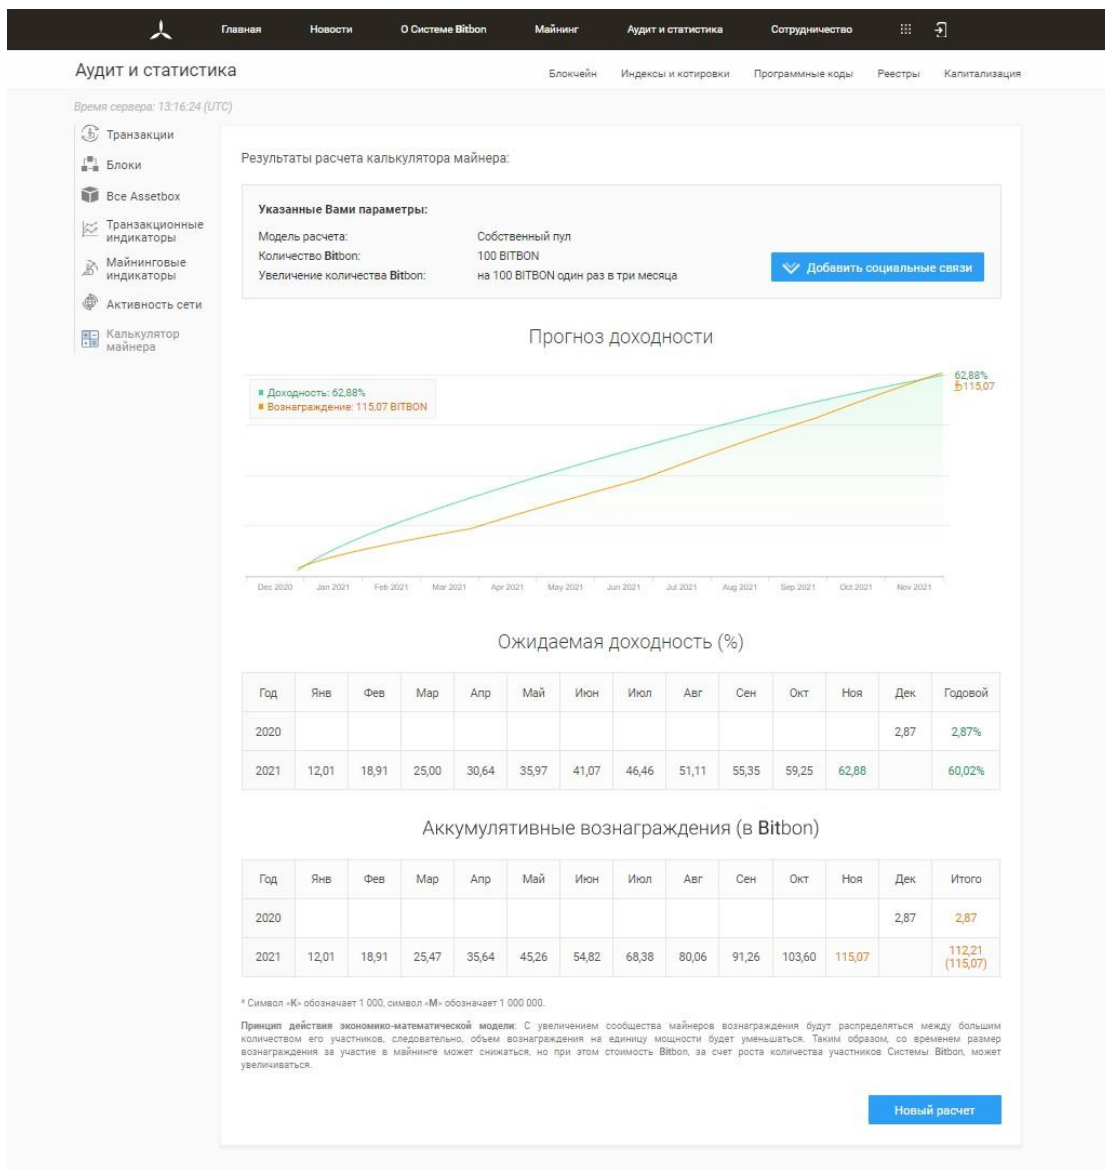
Главная Новости О Системе Bitbon Майнинг Аудит и статистика Сотрудничество

Аудит и статистика

Блокчейн Индексы и котировки Программные коды Реестры Капитализация

Время сервера: 13:16:24 (UTC)

Транзакции
Блоки
Все Assetbox
Транзакционные индикаторы
Майнинговые индикаторы
Активность сети
Калькулятор майнера

Результаты расчета калькулятора майнера:

Указанные Вами параметры:

Модель расчета: Собственный пул
Количество Bitbon: 100 BITBON
Увеличение количества Bitbon: на 100 BITBON один раз в три месяца

Добавить социальные связи

Прогноз доходности

Доходность: 62,88%
Вознаграждение: 115,07 BITBON

62,88%
115,07

Dec 2020 Jan 2021 Feb 2021 Mar 2021 Apr 2021 May 2021 Jun 2021 Jul 2021 Aug 2021 Sep 2021 Oct 2021 Nov 2021

Ожидаемая доходность (%)

| Год | Янв | Фев | Мар | Апр | Май | Июн | Июл | Авг | Сен | Окт | Ноя | Дек | Годовой |
|---|---|---|---|---|---|---|---|---|---|---|---|---|---|
| 2020 | | | | | | | | | | | | 2,87 | 2,87% |
| 2021 | 12,01 | 18,91 | 25,00 | 30,64 | 35,97 | 41,07 | 46,46 | 51,11 | 55,35 | 59,25 | 62,88 | | 60,02% |

Аккумулятивные вознаграждения (в Bitbon)

| Год | Янв | Фев | Мар | Апр | Май | Июн | Июл | Авг | Сен | Окт | Ноя | Дек | Итого |
|---|---|---|---|---|---|---|---|---|---|---|---|---|---|
| 2020 | | | | | | | | | | | | 2,87 | 2,87 |
| 2021 | 12,01 | 18,91 | 25,47 | 35,64 | 45,26 | 54,82 | 68,38 | 80,06 | 91,26 | 103,60 | 115,07 | | 112,21 (115,07) |

* Символ «K» обозначает 1 000, символ «M» обозначает 1 000 000.

Принцип действия экономико-математической модели: С увеличением сообщества майнеров вознаграждения будут распределяться между большим количеством его участников, следовательно, объем вознаграждения на единицу мощности будет уменьшаться. Таким образом, со временем размер вознаграждения за участие в майнинге может снижаться, но при этом стоимость Bitbon, за счет роста количества участников Системы Bitbon, может увеличиваться.

Новый расчет